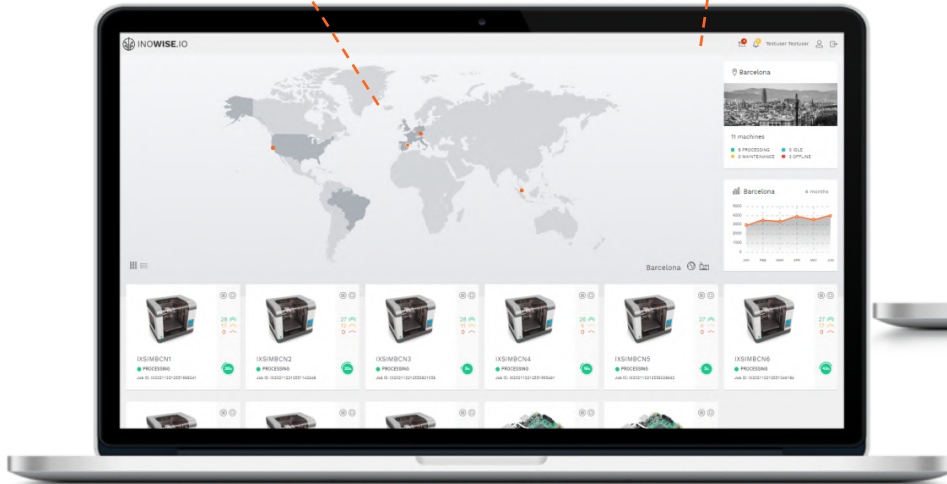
INOWISE.IO

Testuser Testuser

Barcelona

11 machines

6 PROCESSING
3 IDLE
0 MAINTENANCE
2 OFFLINE

Barcelona
6 months

Barcelona

IXSIMBCN1
PROCESSING

IXSIMBCN2
PROCESSING

IXSIMBCN3
PROCESSING

IXSIMBCN4
PROCESSING

IXSIMBCN5
PROCESSING

IXSIMBCN6
PROCESSING